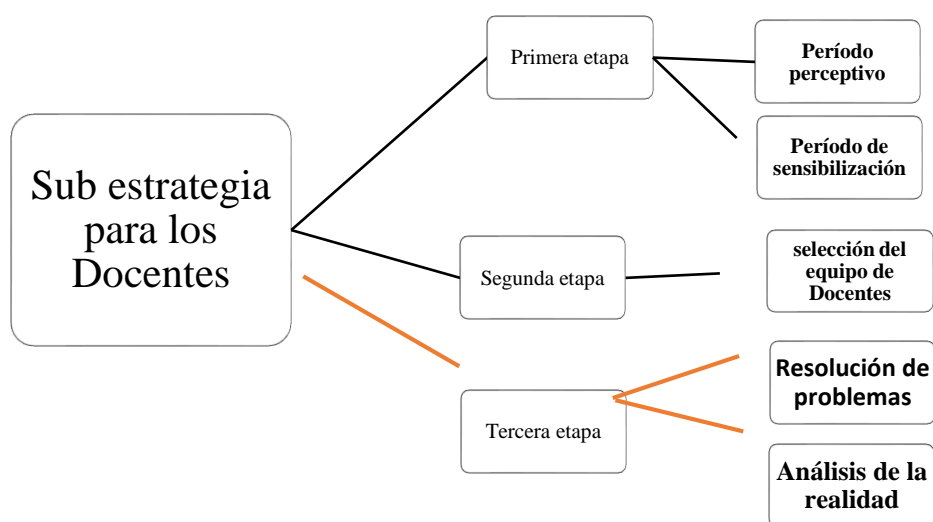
Sub estrategia para los Docentes

Primera etapa

Período perceptivo

Período de sensibilización

Segunda etapa

selección del equipo de Docentes

Tercera etapa

Resolución de problemas

Análisis de la realidad